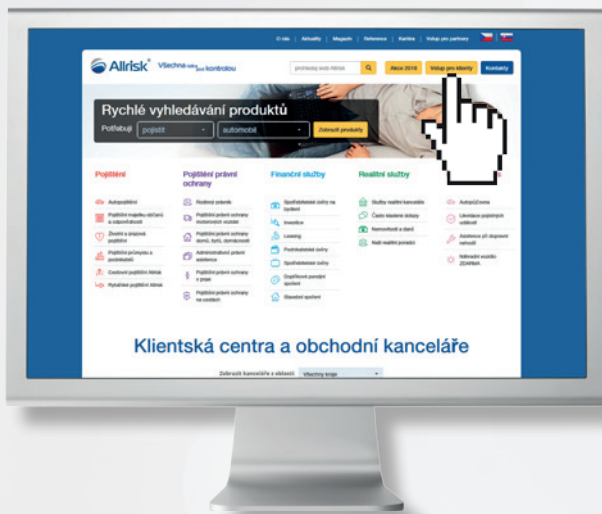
O nás | Aktuality | Magazín | Reference | Kariéra | Vstup pro partnery

Allrisk Všechna rizika pod kontrolou

prohledej web Allrisk

Akce 2016 | Vstup pro klienty | Kontakty

Rychlé vyhledávání produktů

Potřebuji pojistit automobil Zobrazit produkty

Pojištění

Autopojištění
Pojištění majetku občanů a odpovědnosti
Životní a úrazové pojištění
Pojištění průmyslu a podnikatelů
Cestovní pojištění Allrisk
Rybářské pojištění Allrisk

Pojištění právní ochrany

Rodinné právník
Pojištění právní ochrany motorových vozidel
Pojištění právní ochrany domů, bytů, domácností
Administrativní právní asistence
Pojištění právní ochrany z práce
Pojištění právní ochrany na cestách

Finanční služby

Spotřebitelské úvěry na bydlení
Investice
Leasing
Podnikatelské úvěry
Spotřebitelské úvěry
Doplňkové penzijní spoření
Stavební spoření

Realitní služby

Služby realitní kanceláře
Často kladené dotazy
Nemovitosti a stavby
Naši realitní poradci

Autopůjčovna
Likvidace pojistných událostí
Asistence při dopravní nehodě
Odtahové vozidlo ZDARMA

Klientská centra a obchodní kanceláře

Zobrazit kanceláře z oblasti: Všechny kraje